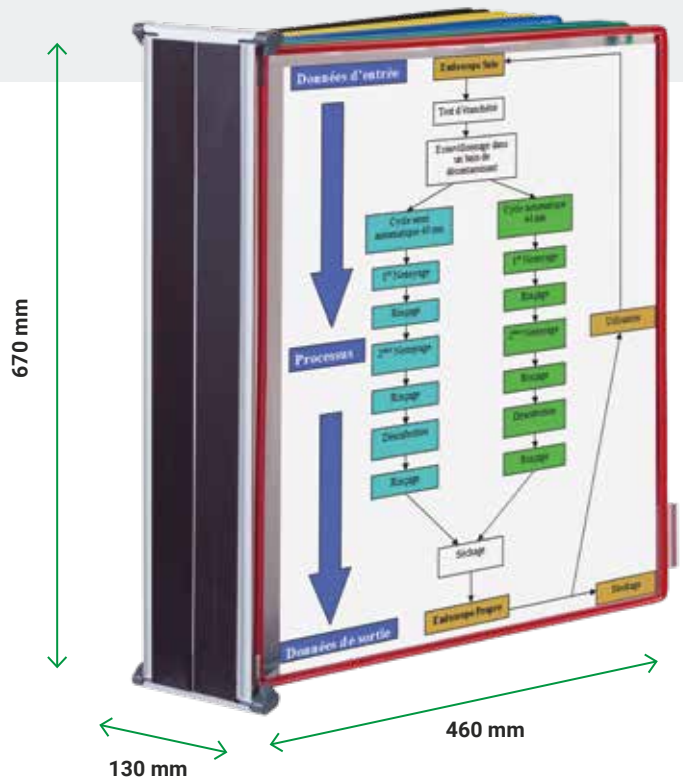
670 mm

Données d'entrée

Endoscope Sale

Test d'étanchéité

Ecouvillonnage dans un bain de décontaminant

Cycle semi automatique 45 mn

Cycle automatique 45 mn

1er Nettoyage

1er Nettoyage

Rinçage

Rinçage

Processus

2ème Nettoyage

2ème Nettoyage

Rinçage

Rinçage

Désinfection

Désinfection

Rinçage

Rinçage

Utilisation

Séchage

Données de sortie

Endoscope Propre

Stockage

130 mm

460 mm